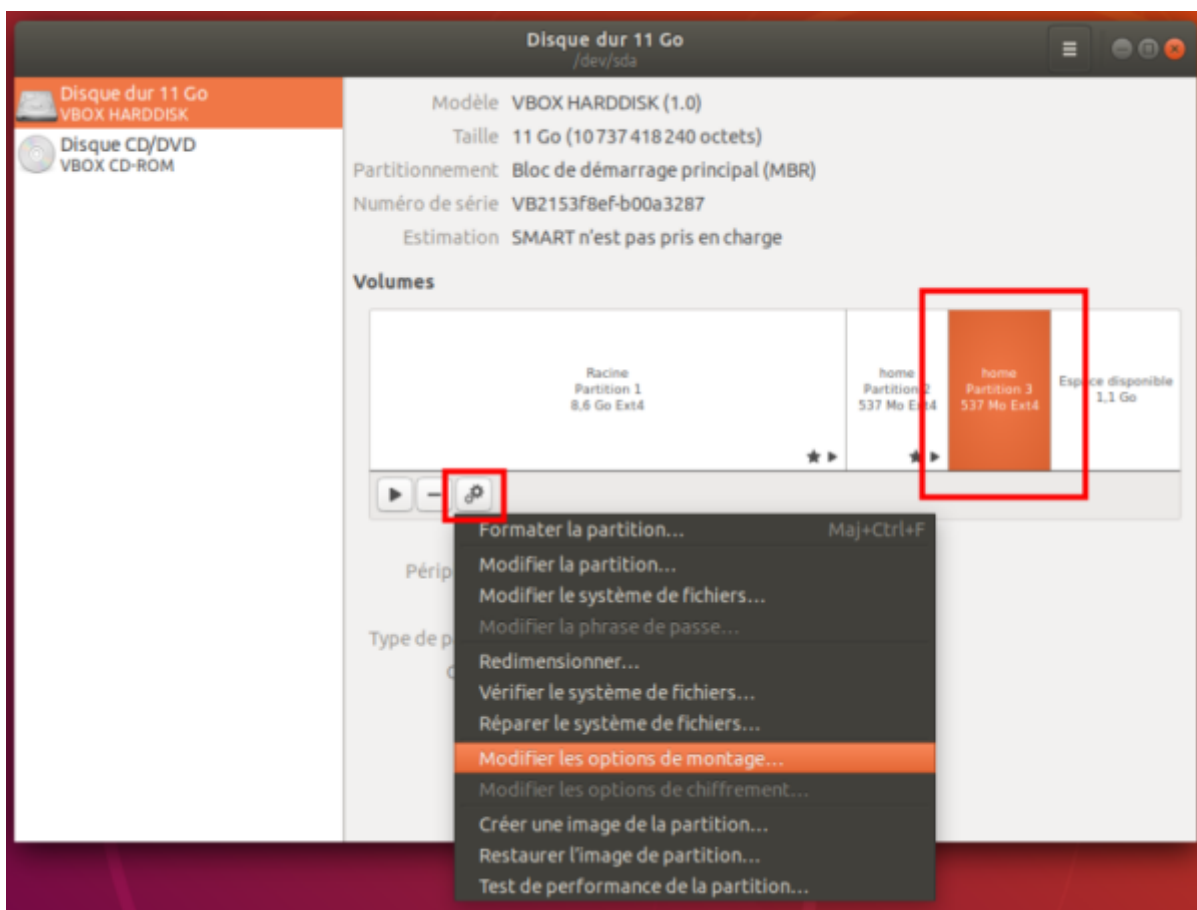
Disque dur 11 Go
/dev/sda

Disque dur 11 Go
VBOX HARDDISK

Disque CD/DVD
VBOX CD-ROM

Modèle VBOX HARDDISK (1.0)
Taille 11 Go (10 737 418 240 octets)
Partitionnement Bloc de démarrage principal (MBR)
Numéro de série VB2153f8ef-b00a3287
Estimation SMART n'est pas pris en charge

Volumes

Racine
Partition 1
8,6 Go Ext4

home
Partition 2
537 Mo Ext4

home
Partition 3
537 Mo Ext4

Espace disponible
1,1 Go

Périp

Type de p

Formater la partition… Maj+Ctrl+F
Modifier la partition…
Modifier le système de fichiers…
Modifier la phrase de passe…
Redimensionner…
Vérifier le système de fichiers…
Réparer le système de fichiers…
Modifier les options de montage…
Modifier les options de chiffrement…
Créer une image de la partition…
Restaurer l'image de partition…
Test de performance de la partition…